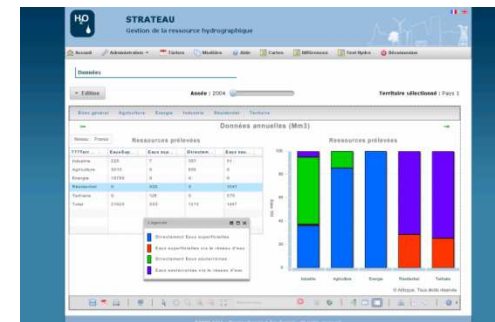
STRATEAU
Gestion de la ressource hydrographique

Accueil | Administration | Tâches | Modèles | Aide | Cartes | Références | Tout lignes | Déconnexion

Données

Edition | Année : 2004 | Territoire sélectionné : Pays 1

Bilan général | Agriculture | Energie | Industrie | Résidentiel | Tertiaire

Données annuelles (Mm3)

Ressources prélevées

Niveau | France

| ??? | Eaux Sup | Eaux sou | Directem | Eaux sou |
|---|---|---|---|---|
| Industrie | 220 | 7 | 357 | 51 |
| Agriculture | 3010 | 0 | 500 | 0 |
| Energie | 15750 | 0 | 0 | 0 |
| Résidentiel | 0 | 820 | 0 | 3041 |
| Tertiaire | 0 | 105 | 0 | 570 |
| Total | 21004 | 932 | 1310 | 3467 |

Légende
Directement Eaux superficielles
Eaux superficielles via le réseau d'eau
Directement Eaux souterraines
Eaux souterraines via le réseau d'eau

Ressources prélevées

100, 80, 60, 40, 20, 0
Industrie | Agriculture | Energie | Résidentiel | Tertiaire

© Artelia. Tous droits réservés